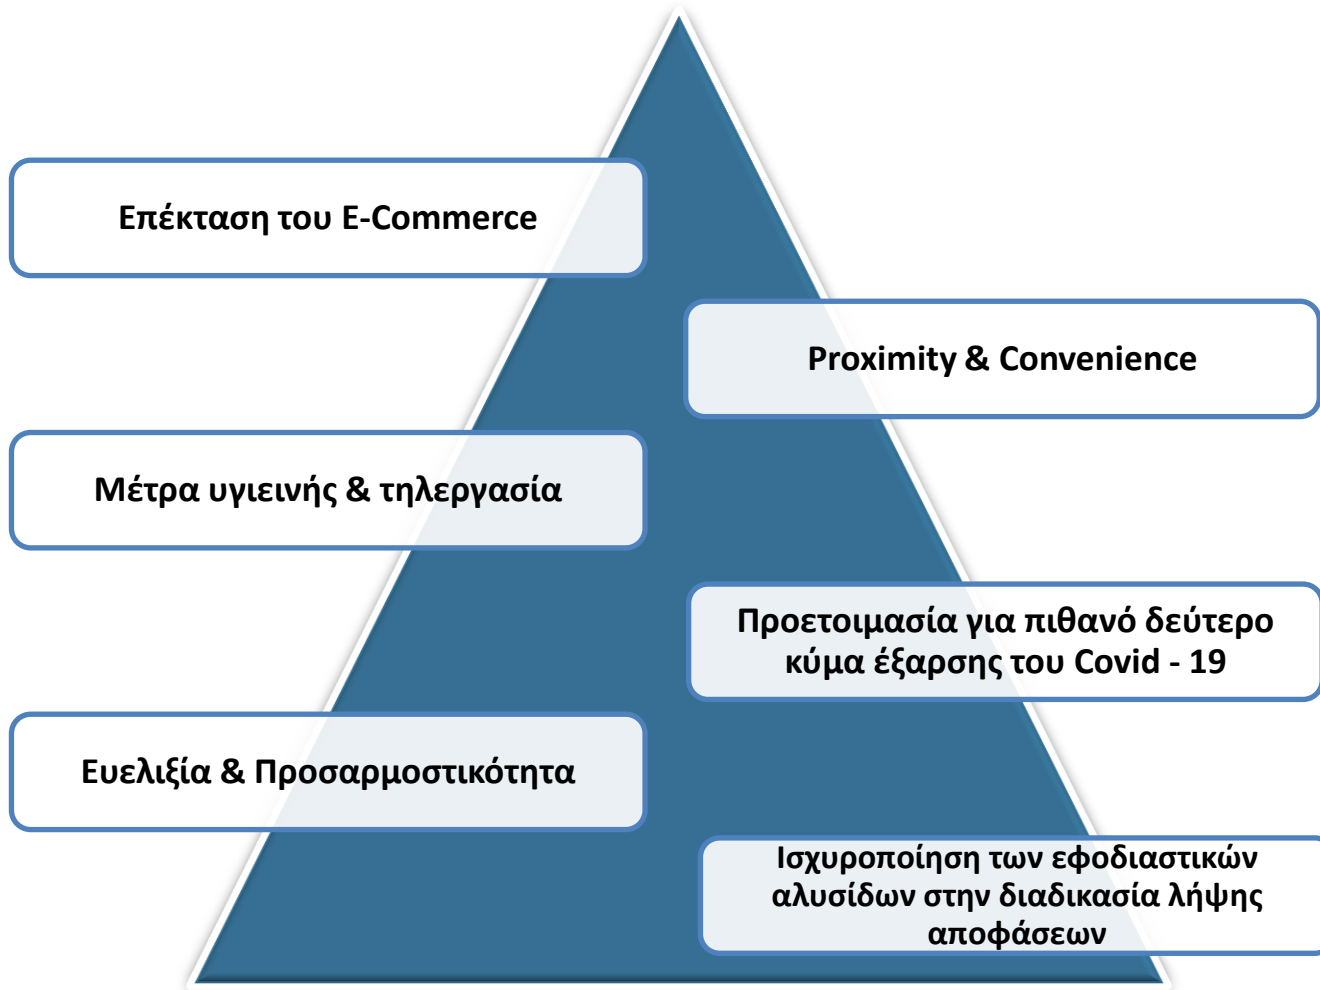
Επέκταση του E-Commerce

Proximity & Convenience

Μέτρα υγιεινής & τηλεργασία

Προετοιμασία για πιθανό δεύτερο κύμα έξαρσης του Covid - 19

Ευελιξία & Προσαρμοστικότητα

Ισχυροποίηση των εφοδιαστικών αλυσίδων στην διαδικασία λήψης αποφάσεων